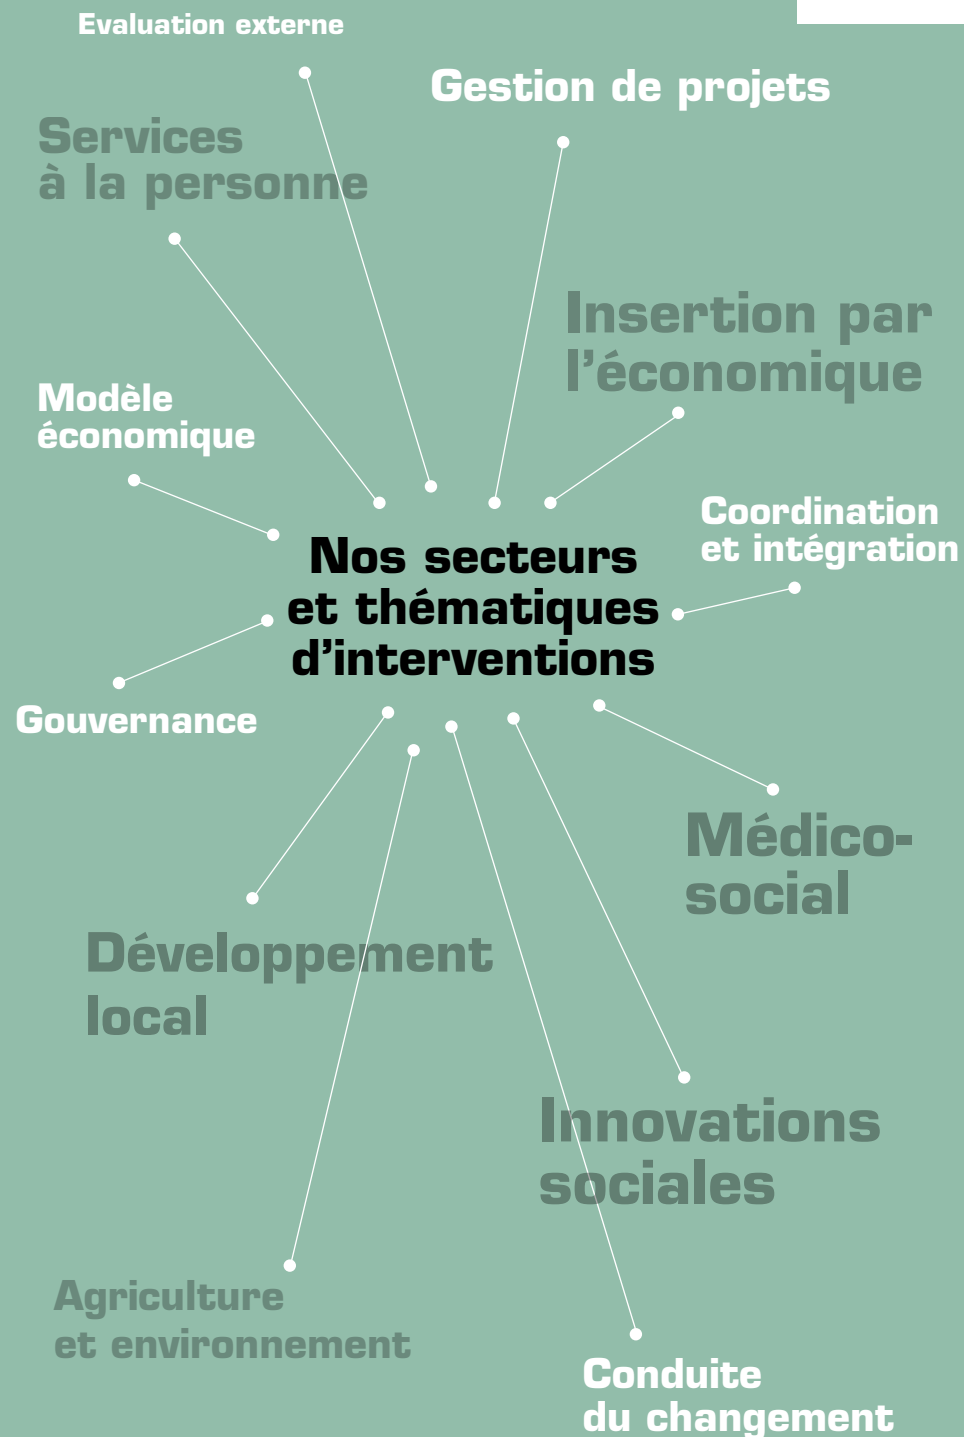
Evaluation externe

Gestion de projets

Services à la personne

Insertion par l'économique

Modèle économique

Coordination et intégration

Nos secteurs et thématiques d'interventions

Gouvernance

Médico-social

Développement local

Innovations sociales

Agriculture et environnement

Conduite du changement